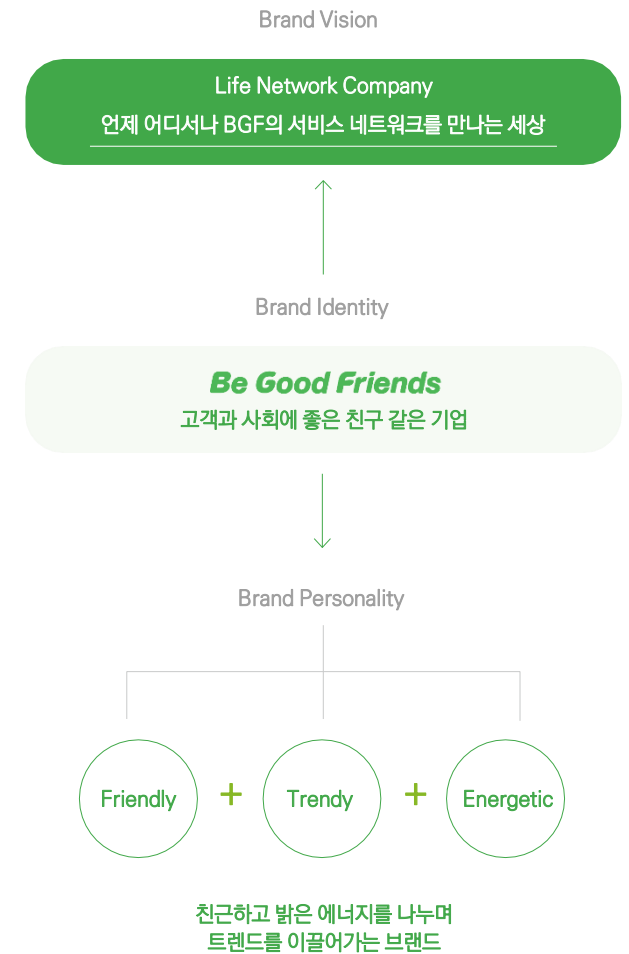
Brand Vision

Life Network Company

언제 어디서나 BGF의 서비스 네트워크를 만나는 세상

Brand Identity

Be Good Friends

고객과 사회에 좋은 친구 같은 기업

Brand Personality

Friendly + Trendy + Energetic

친근하고 밝은 에너지를 나누며
트렌드를 이끌어가는 브랜드